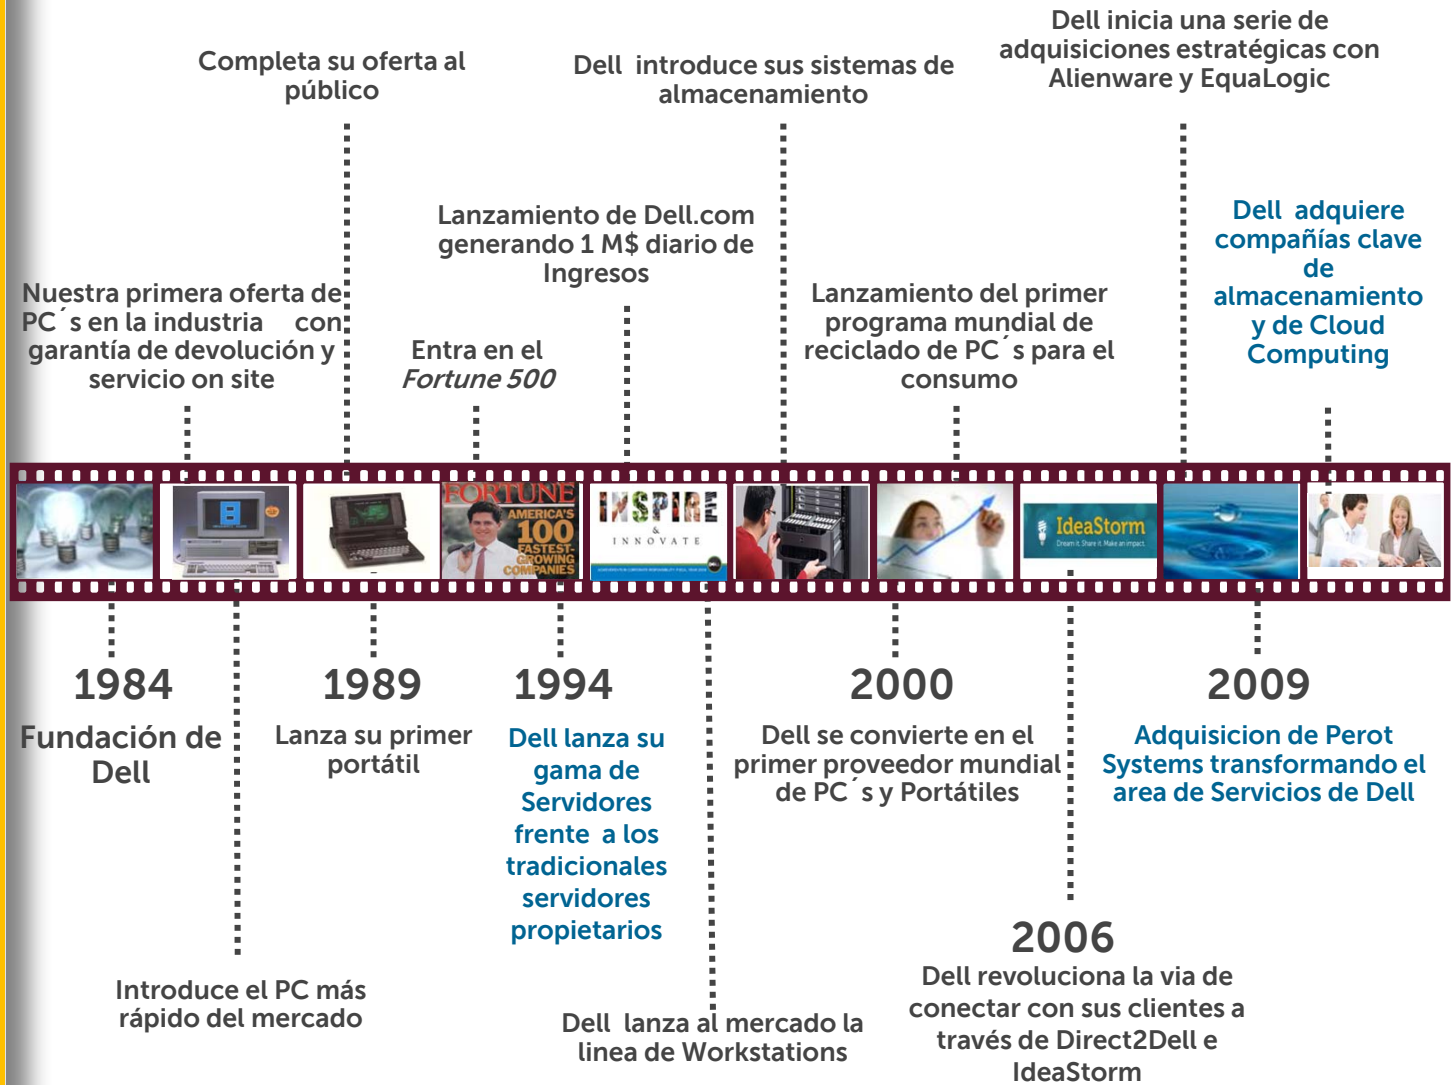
Completa su oferta al público

Dell introduce sus sistemas de almacenamiento

Dell inicia una serie de adquisiciones estratégicas con Alienware y EquaLogic

Lanzamiento de Dell.com generando 1 M$ diario de Ingresos

Dell adquiere compañías clave de almacenamiento y de Cloud Computing

Nuestra primera oferta de PC´s en la industria con garantía de devolución y servicio on site

Entra en el *Fortune 500*

Lanzamiento del primer programa mundial de reciclado de PC´s para el consumo

FORTUNE AMERICA'S 100 FASTEST-GROWING COMPANIES

INSPIRE & INNOVATE

IdeaStorm

1984
Fundación de Dell

1989
Lanza su primer portátil

1994
Dell lanza su gama de Servidores frente a los tradicionales servidores propietarios

2000
Dell se convierte en el primer proveedor mundial de PC´s y Portátiles

2009
Adquisicion de Perot Systems transformando el area de Servicios de Dell

2006
Dell revoluciona la via de conectar con sus clientes a través de Direct2Dell e IdeaStorm

Introduce el PC más rápido del mercado

Dell lanza al mercado la linea de Workstations